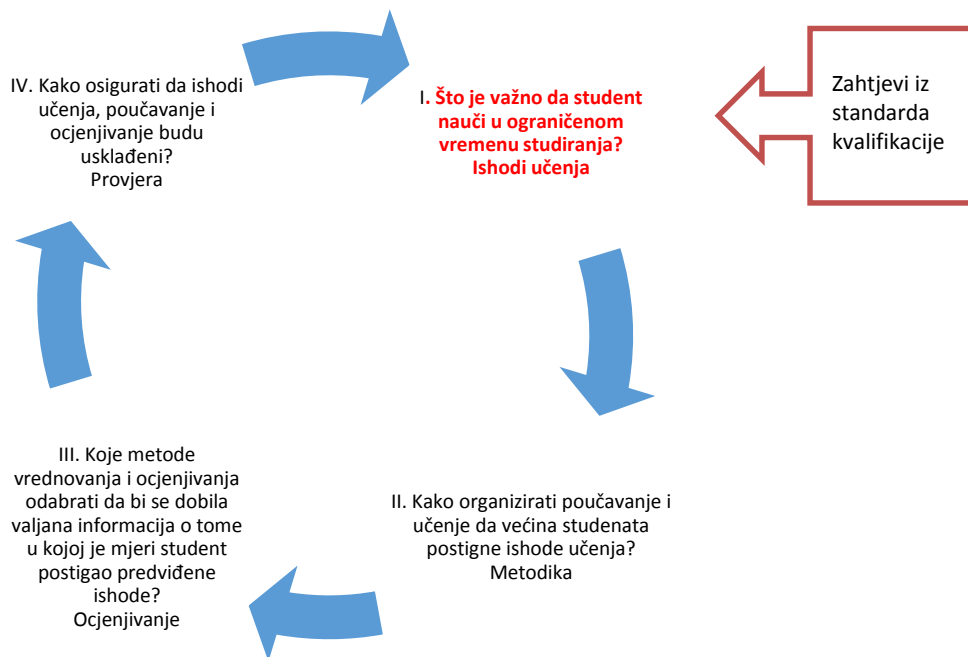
IV. Kako osigurati da ishodi učenja, poučavanje i ocjenjivanje budu usklađeni?
Provjera

I. Što je važno da student nauči u ograničenom vremenu studiranja?
Ishodi učenja

Zahtjevi iz standarda kvalifikacije

III. Koje metode vrednovanja i ocjenjivanja odabrati da bi se dobila valjana informacija o tome u kojoj je mjeri student postigao predviđene ishode?
Ocjenjivanje

II. Kako organizirati poučavanje i učenje da većina studenata postigne ishode učenja?
Metodika